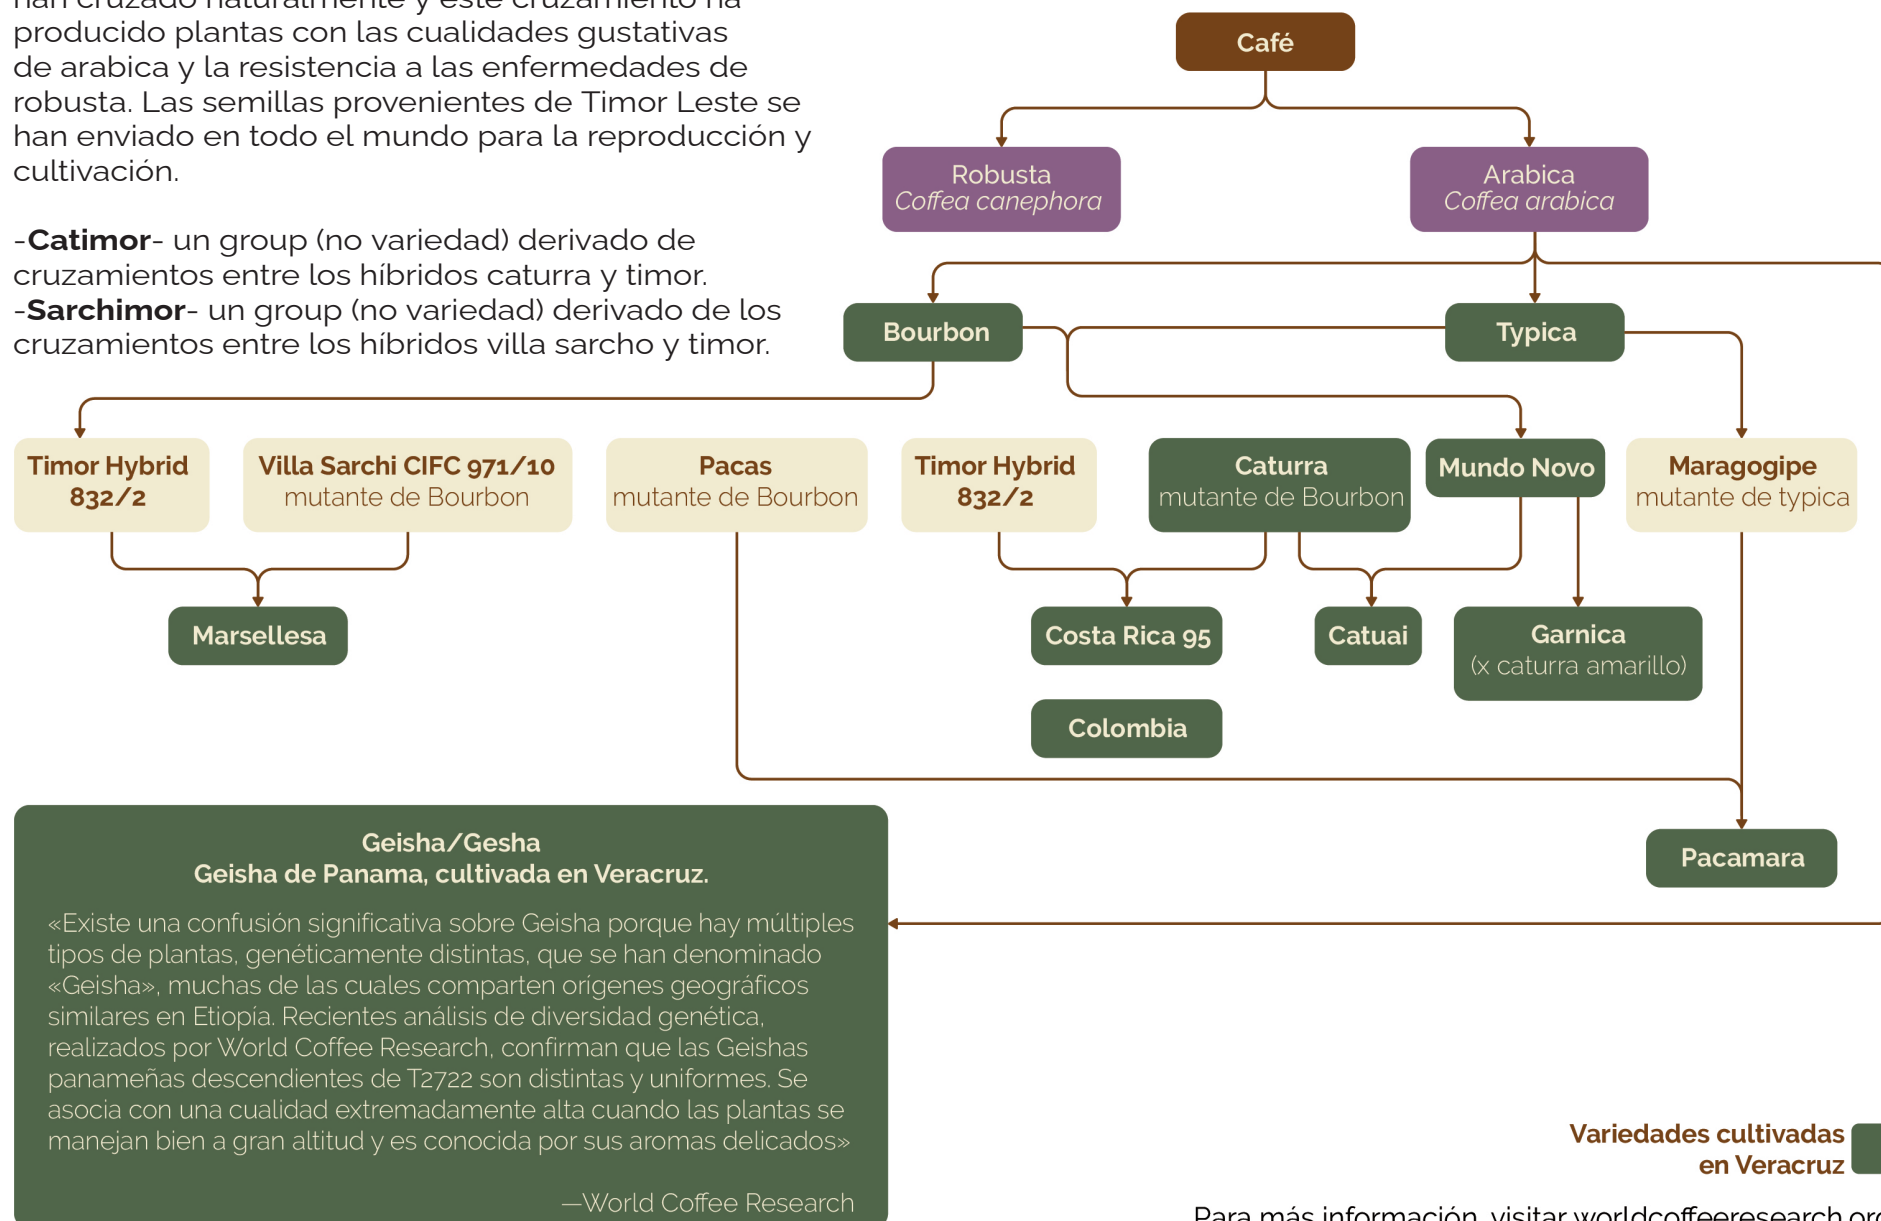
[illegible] producido plantas con las cualidades gustativas de arabica y la resistencia a las enfermedades de robusta. Las semillas provenientes de Timor Leste se han enviado en todo el mundo para la reproducción y cultivación.

-**Catimor**- un group (no variedad) derivado de cruzamientos entre los híbridos caturra y timor.
-**Sarchimor**- un group (no variedad) derivado de los cruzamientos entre los híbridos villa sarcho y timor.

Café

Robusta
*Coffea canephora*

Arabica
*Coffea arabica*

Bourbon

Typica

Timor Hybrid 832/2

Villa Sarchi CIFC 971/10
mutante de Bourbon

Pacas
mutante de Bourbon

Timor Hybrid 832/2

Caturra
mutante de Bourbon

Mundo Novo

Maragogipe
mutante de typica

Marsellesa

Costa Rica 95

Catuai

Garnica
(x caturra amarillo)

Colombia

Pacamara

Geisha/Gesha
Geisha de Panama, cultivada en Veracruz.

«Existe una confusión significativa sobre Geisha porque hay múltiples tipos de plantas, genéticamente distintas, que se han denominado «Geisha», muchas de las cuales comparten orígenes geográficos similares en Etiopía. Recientes análisis de diversidad genética, realizados por World Coffee Research, confirman que las Geishas panameñas descendientes de T2722 son distintas y uniformes. Se asocia con una cualidad extremadamente alta cuando las plantas se manejan bien a gran altitud y es conocida por sus aromas delicados»

—World Coffee Research

Variedades cultivadas en Veracruz

Para más información, visitar worldcoffeeresearch.or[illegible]